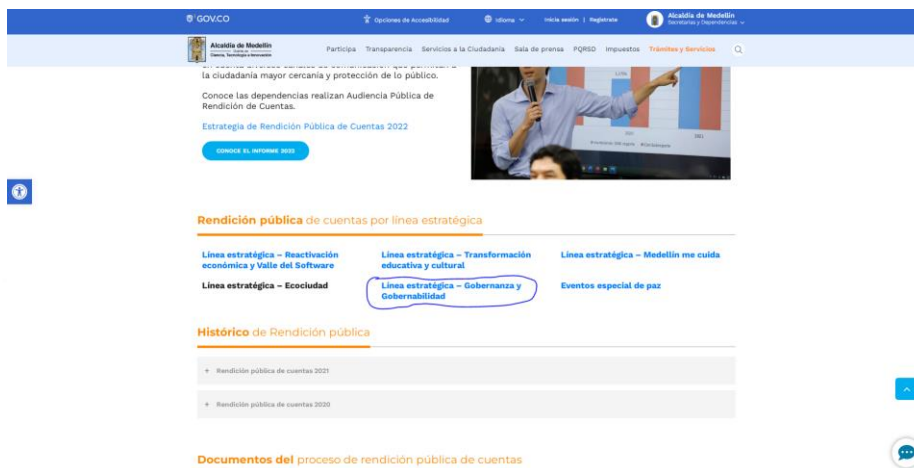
GOV.CO

Opciones de Accesibilidad

Idioma

Inicia sesión | Registrate

Alcaldía de Medellín
Secretarías y Dependencias

Alcaldía de Medellín
Ciencia, Tecnología e Innovación

Participa Transparencia Servicios a la Ciudadanía Sala de prensa PQRSD Impuestos Trámites y Servicios

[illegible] la ciudadanía mayor cercanía y protección de lo público.

Conoce las dependencias realizan Audiencia Pública de Rendición de Cuentas.

Estrategia de Rendición Pública de Cuentas 2022

CONOCE EL INFORME 2022

Rendición pública de cuentas por línea estratégica

Línea estratégica – Reactivación económica y Valle del Software

Línea estratégica – Transformación educativa y cultural

Línea estratégica – Medellín me cuida

Línea estratégica – Ecociudad

Línea estratégica – Gobernanza y Gobernabilidad

Eventos especial de paz

Histórico de Rendición pública

+ Rendición pública de cuentas 2021

+ Rendición pública de cuentas 2020

Documentos del proceso de rendición pública de cuentas